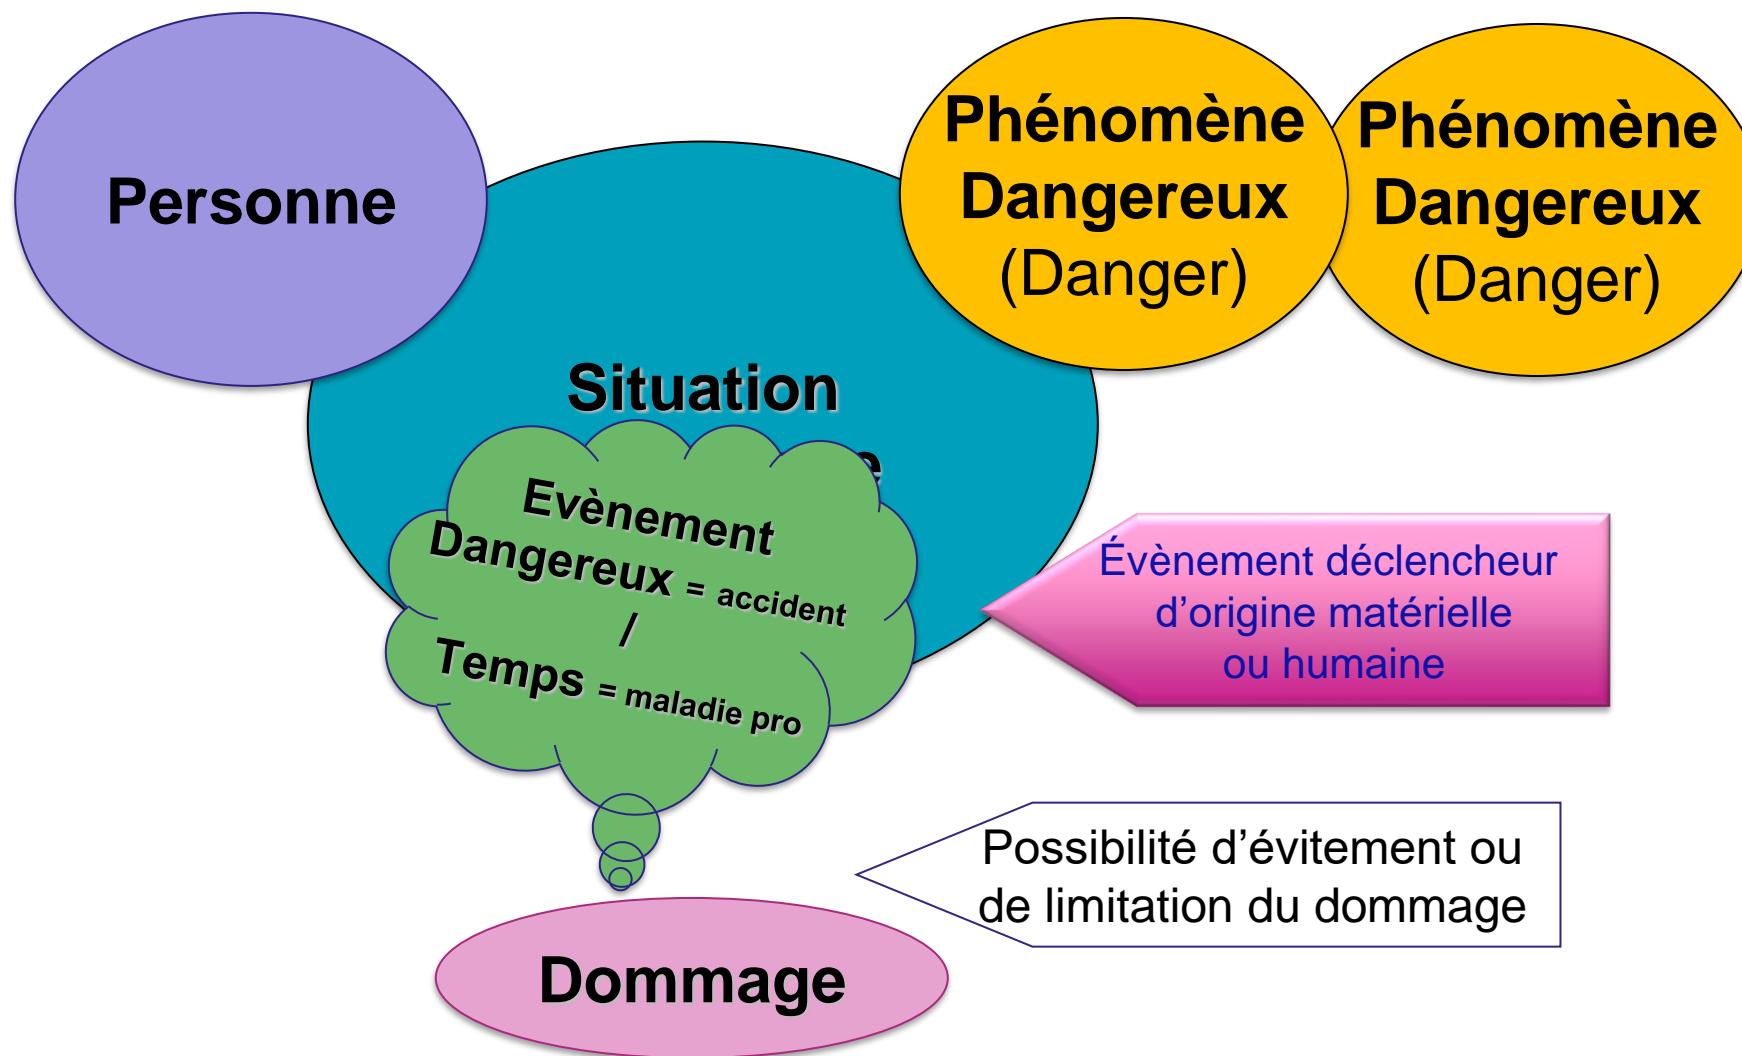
Personne

Phénomène Dangereux (Danger)

Phénomène Dangereux (Danger)

Situation
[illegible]e

Evènement Dangereux = accident
/
Temps = maladie pro

Évènement déclencheur d'origine matérielle ou humaine

Possibilité d'évitement ou de limitation du dommage

Dommage